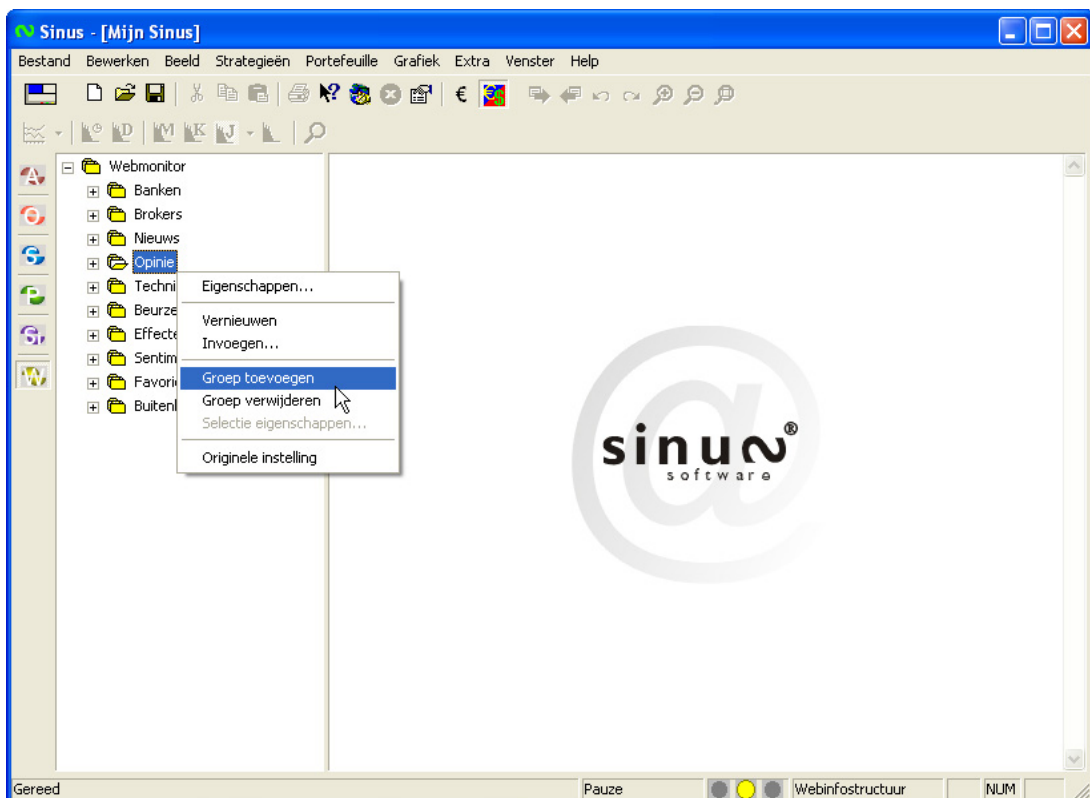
Sinus - [Mijn Sinus]

Bestand Bewerken Beeld Strategieën Portefeuille Grafiek Extra Venster Help

Webmonitor
Banken
Brokers
Nieuws
Opinie
Techni
Beurze
Effecte
Sentim
Favori
Buitenl

Eigenschappen...
Vernieuwen
Invoegen...
Groep toevoegen
Groep verwijderen
Selectie eigenschappen...
Originele instelling

sinus®
software

Gereed Pauze Webinfostructuur NUM